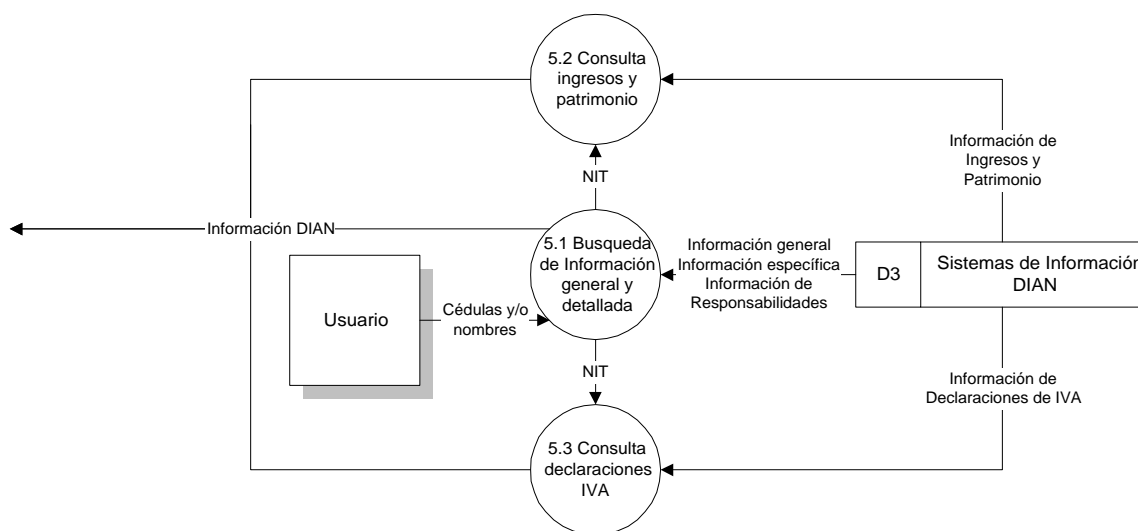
5.2 Consulta ingresos y patrimonio

Información de Ingresos y Patrimonio

NIT

Información DIAN

5.1 Busqueda de Información general y detallada

Información general
Información específica
Información de Responsabilidades

D3

Sistemas de Informació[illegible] DIAN

Usuario

Cédulas y/o nombres

NIT

Información de Declaraciones de IVA

5.3 Consulta declaraciones IVA